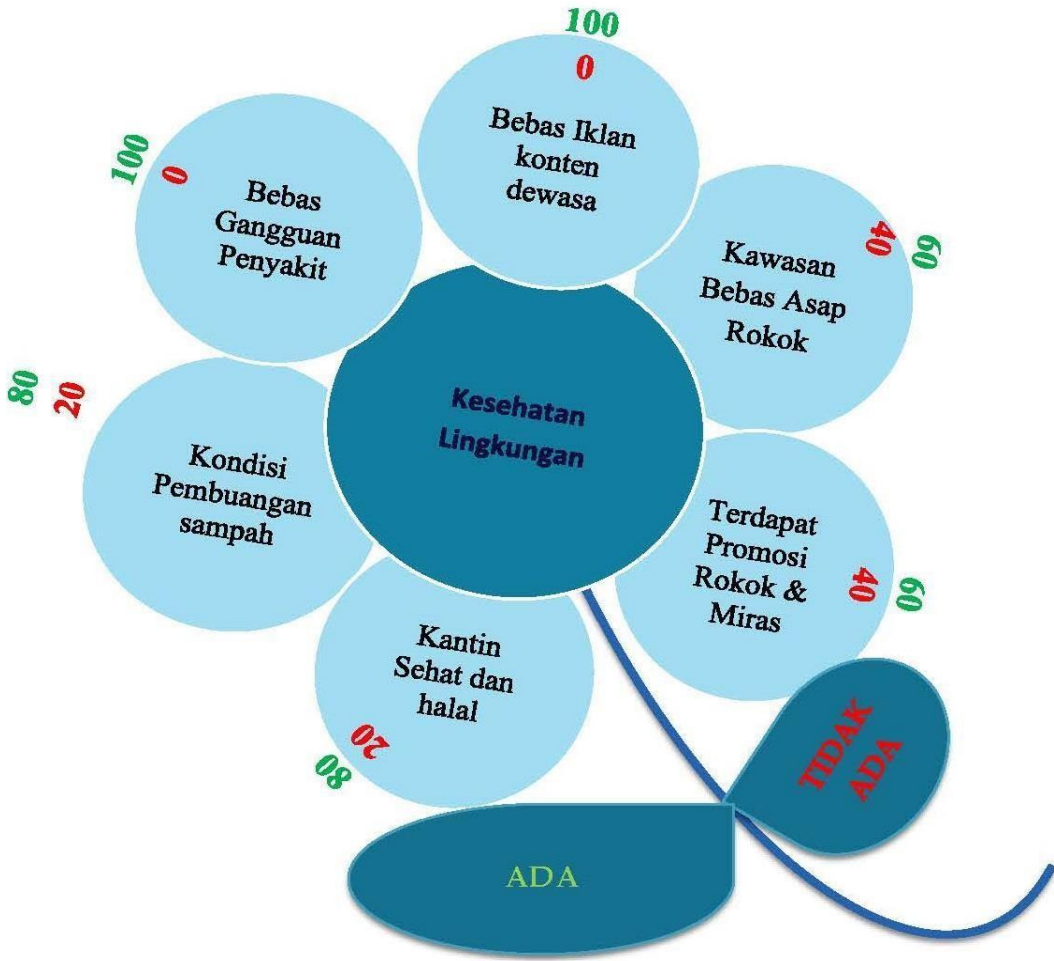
100
0
Bebas Iklan konten dewasa

100
0
Bebas Gangguan Penyakit

40
60
Kawasan Bebas Asap Rokok

Kesehatan Lingkungan

80
20
Kondisi Pembuangan sampah

Terdapat Promosi Rokok & Miras
40
60

Kantin Sehat dan halal
20
80

TIDAK ADA

ADA